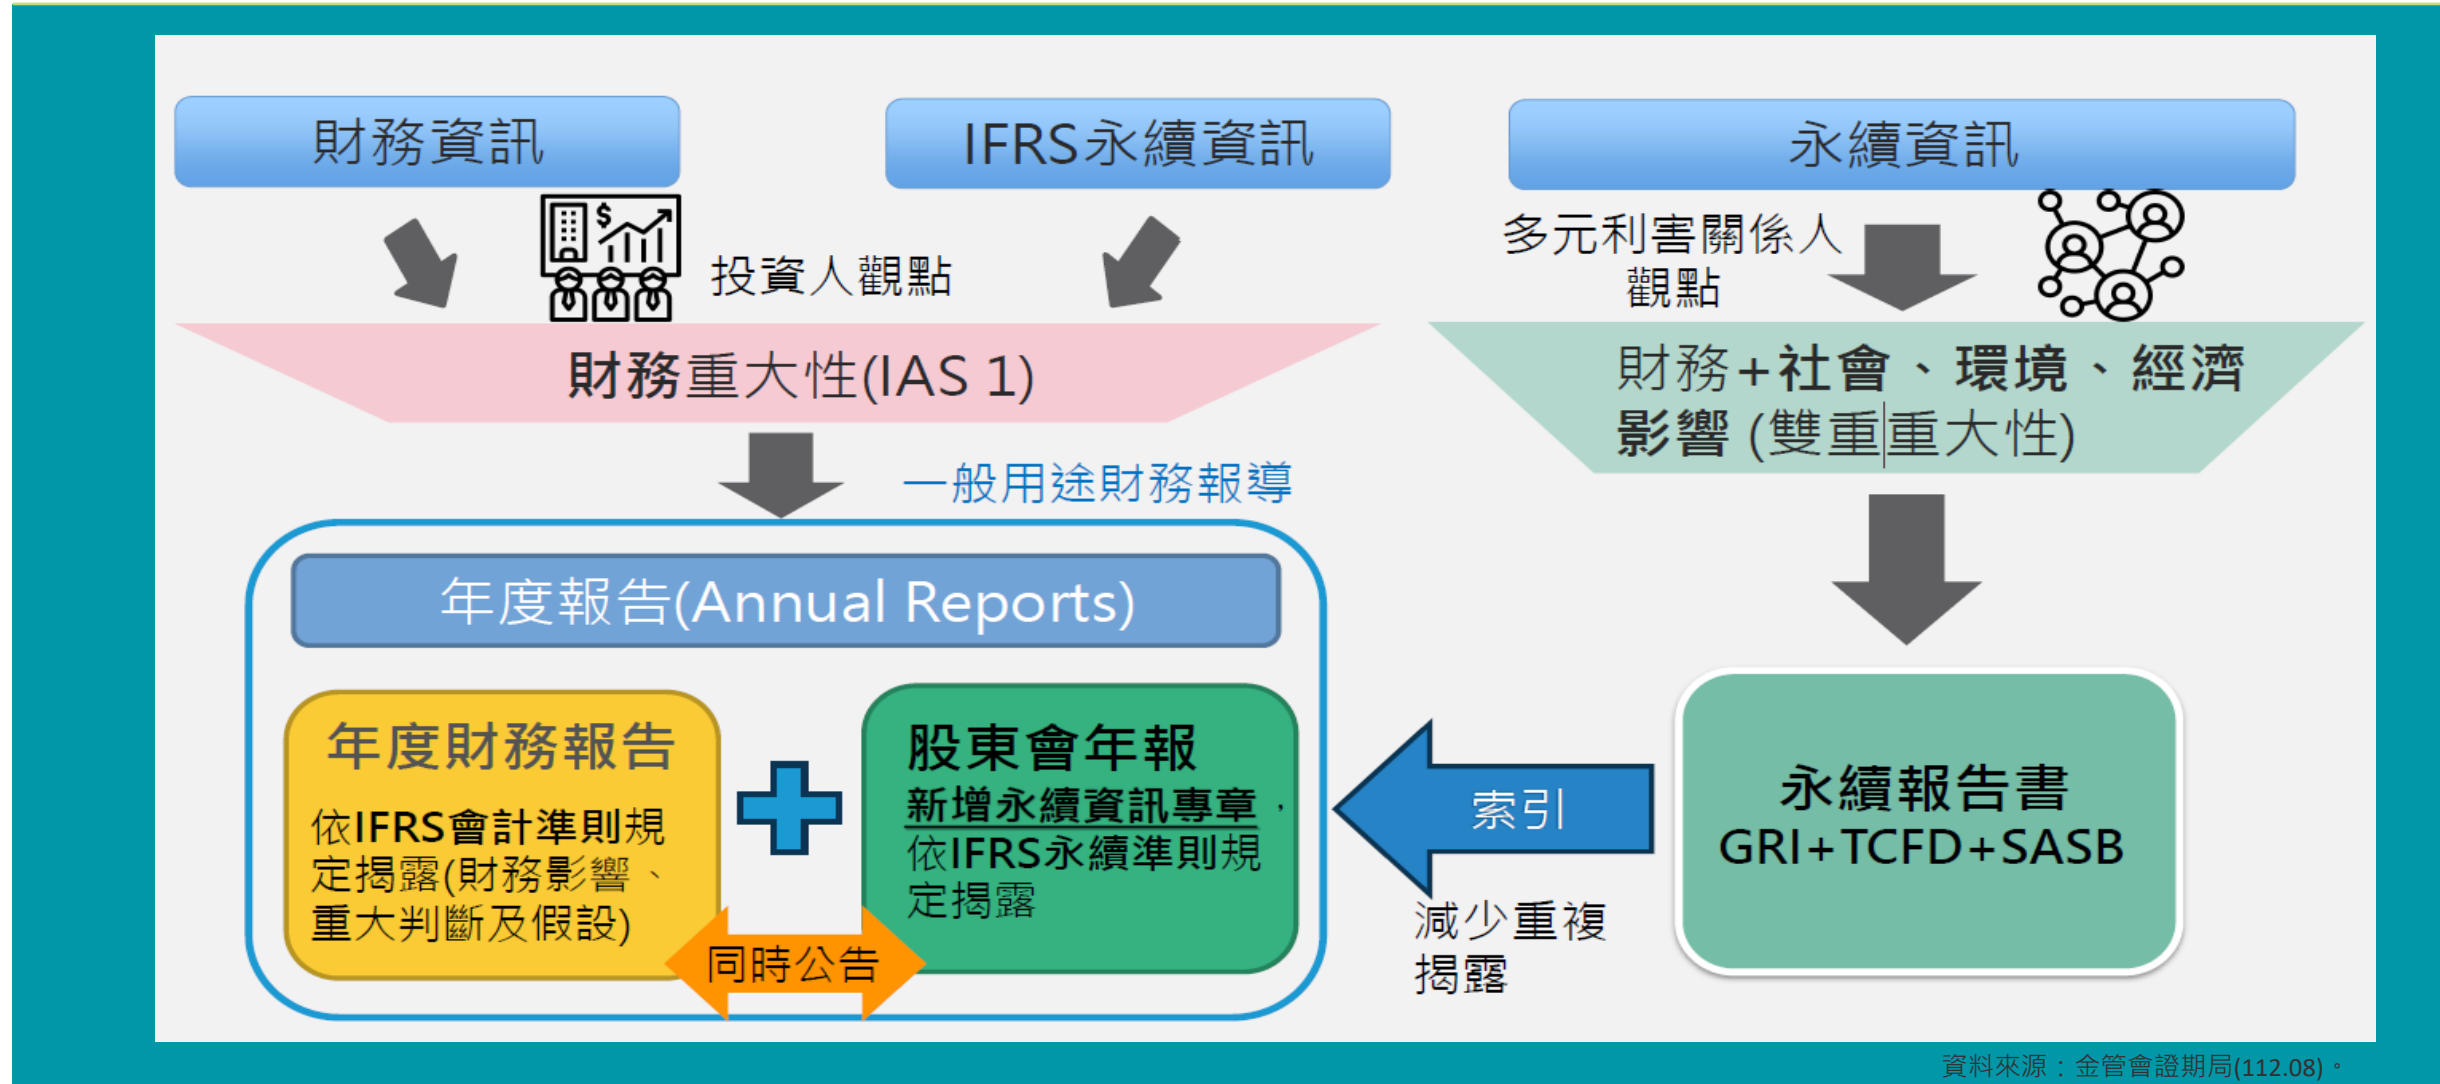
財務資訊

IFRS永續資訊

永續資訊

投資人觀點

多元利害關係人觀點

財務重大性(IAS 1)

財務+社會、環境、經濟影響 (雙重重大性)

一般用途財務報導

年度報告(Annual Reports)

年度財務報告

依IFRS會計準則規定揭露(財務影響、重大判斷及假設)

股東會年報

新增永續資訊專章，依IFRS永續準則規定揭露

同時公告

索引

減少重複揭露

永續報告書
GRI+TCFD+SASB

資料來源：金管會證期局(112.08)。